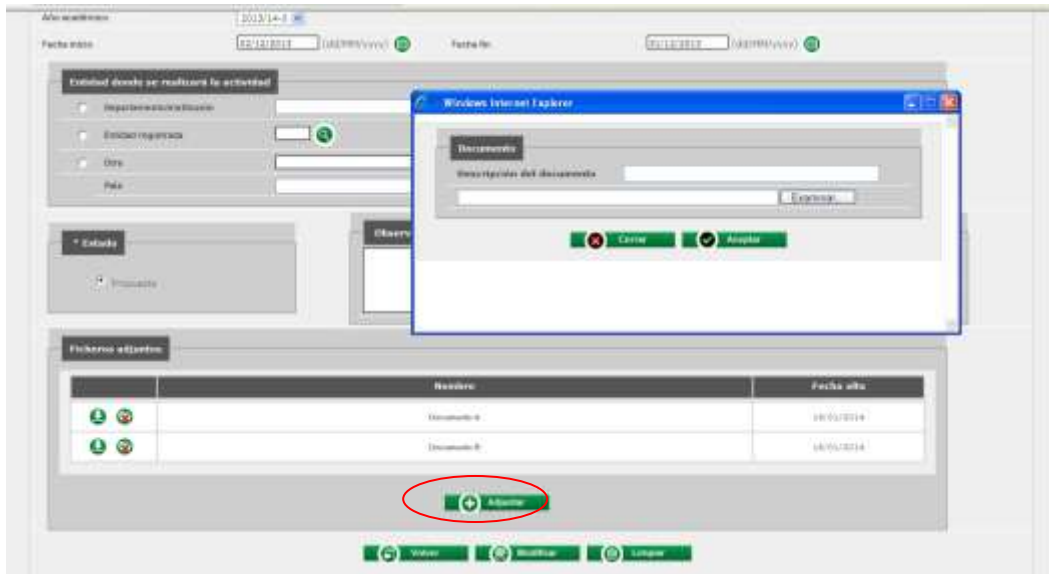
Año académico 2013/14-1

Fecha inicio 02/12/2013 (dd/MM/yyyy) Fecha fin 01/12/2013 (dd/MM/yyyy)

Entidad donde se realizará la actividad

Departamento/Institución

Entidad registrada

Otra

País

Windows Internet Explorer

Documento

Descripción del documento

Explorar...

Cerrar Aceptar

* Estado

Propuesta

Observ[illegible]

Ficheros adjuntos

| | Nombre | Fecha alta |
|---|---|---|
| | Documento A | 18/01/2014 |
| | Documento B | 18/01/2014 |

Adjuntar

Volver Modificar Limpiar